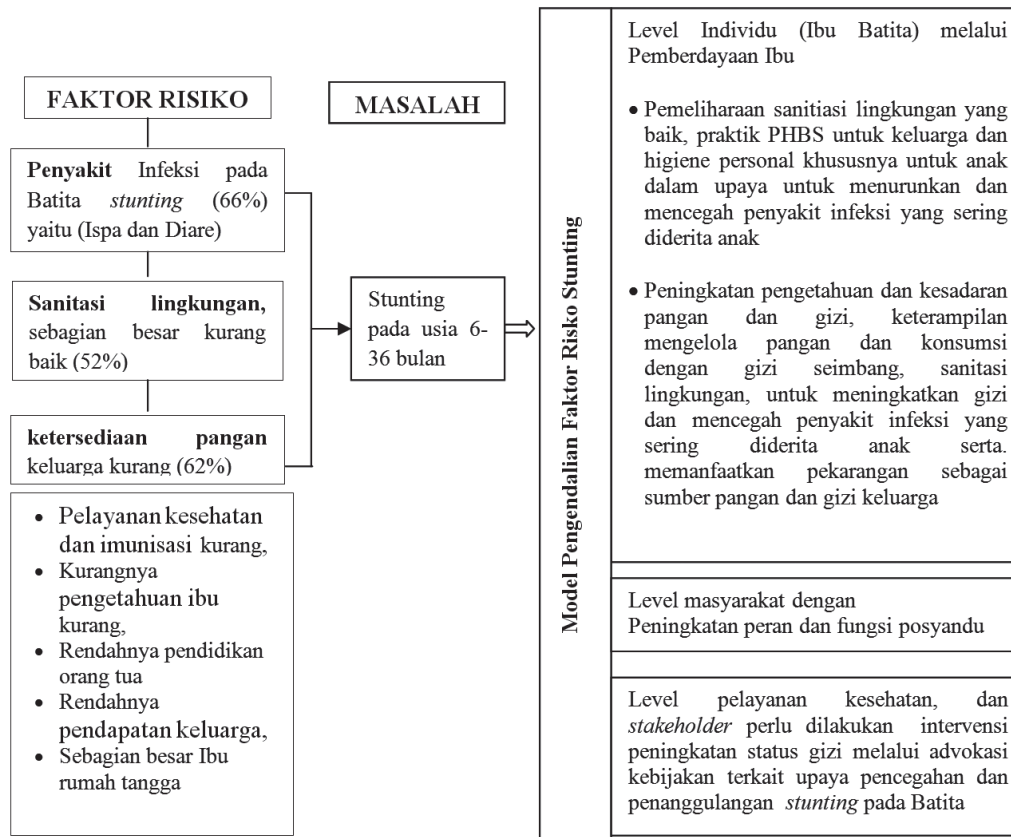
FAKTOR RISIKO

Penyakit Infeksi pada Batita stunting (66%) yaitu (Ispa dan Diare)

Sanitasi lingkungan, sebagian besar kurang baik (52%)

ketersediaan pangan keluarga kurang (62%)

- Pelayanan kesehatan dan imunisasi kurang,
- Kurangnya pengetahuan ibu kurang,
- Rendahnya pendidikan orang tua
- Rendahnya pendapatan keluarga,
- Sebagian besar Ibu rumah tangga

MASALAH

Stunting pada usia 6-36 bulan

Model Pengendalian Faktor Risiko Stunting

Level Individu (Ibu Batita) melalui Pemberdayaan Ibu

- Pemeliharaan sanitiasi lingkungan yang baik, praktik PHBS untuk keluarga dan higiene personal khususnya untuk anak dalam upaya untuk menurunkan dan mencegah penyakit infeksi yang sering diderita anak
- Peningkatan pengetahuan dan kesadaran pangan dan gizi, keterampilan mengelola pangan dan konsumsi dengan gizi seimbang, sanitasi lingkungan, untuk meningkatkan gizi dan mencegah penyakit infeksi yang sering diderita anak serta. memanfaatkan pekarangan sebagai sumber pangan dan gizi keluarga

Level masyarakat dengan
Peningkatan peran dan fungsi posyandu

Level pelayanan kesehatan, dan stakeholder perlu dilakukan intervensi peningkatan status gizi melalui advokasi kebijakan terkait upaya pencegahan dan penanggulangan stunting pada Batita